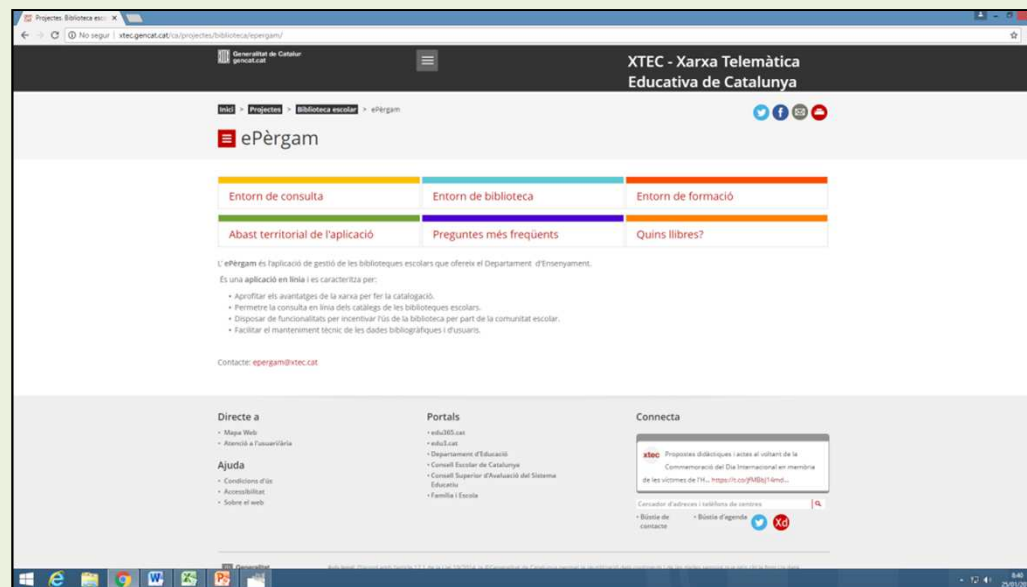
Projectes: Biblioteca esco ×

No segur | xtec.gencat.cat/ca/projectes/biblioteca/epergam/

Generalitat de Catalunya gencat.cat

XTEC - Xarxa Telemàtica Educativa de Catalunya

Inici > Projectes > Biblioteca escolar > ePèrgam

ePèrgam

Entorn de consulta

Entorn de biblioteca

Entorn de formació

Abast territorial de l'aplicació

Preguntes més freqüents

Quins llibres?

L' ePèrgam és l'aplicació de gestió de les biblioteques escolars que ofereix el Departament d'Ensenyament.

És una aplicació en línia i es caracteritza per:

• Aprofitar els avantatges de la xarxa per fer la catalogació.
• Permetre la consulta en línia dels catàlegs de les biblioteques escolars.
• Disposar de funcionalitats per incentivar l'ús de la biblioteca per part de la comunitat escolar.
• Facilitar el manteniment tècnic de les dades bibliogràfiques i d'usuaris.

Contacte: epergam@xtec.cat

Directe a
• Mapa Web
• Atenció a l'usuari/ària

Ajuda
• Condicions d'ús
• Accessibilitat
• Sobre el web

Portals
• edu365.cat
• edu3.cat
• Departament d'Educació
• Consell Escolar de Catalunya
• Consell Superior d'Avaluació del Sistema Educatiu
• Família i Escola

Connecta

xtec Propostes didàctiques i actes al voltant de la Commemoració del Dia Internacional en memòria de les víctimes de l'H... https://t.co/jfMBtj14md...

Cercador d'adreces i telèfons de centres

• Bústia de contacte
• Bústia d'agenda

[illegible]